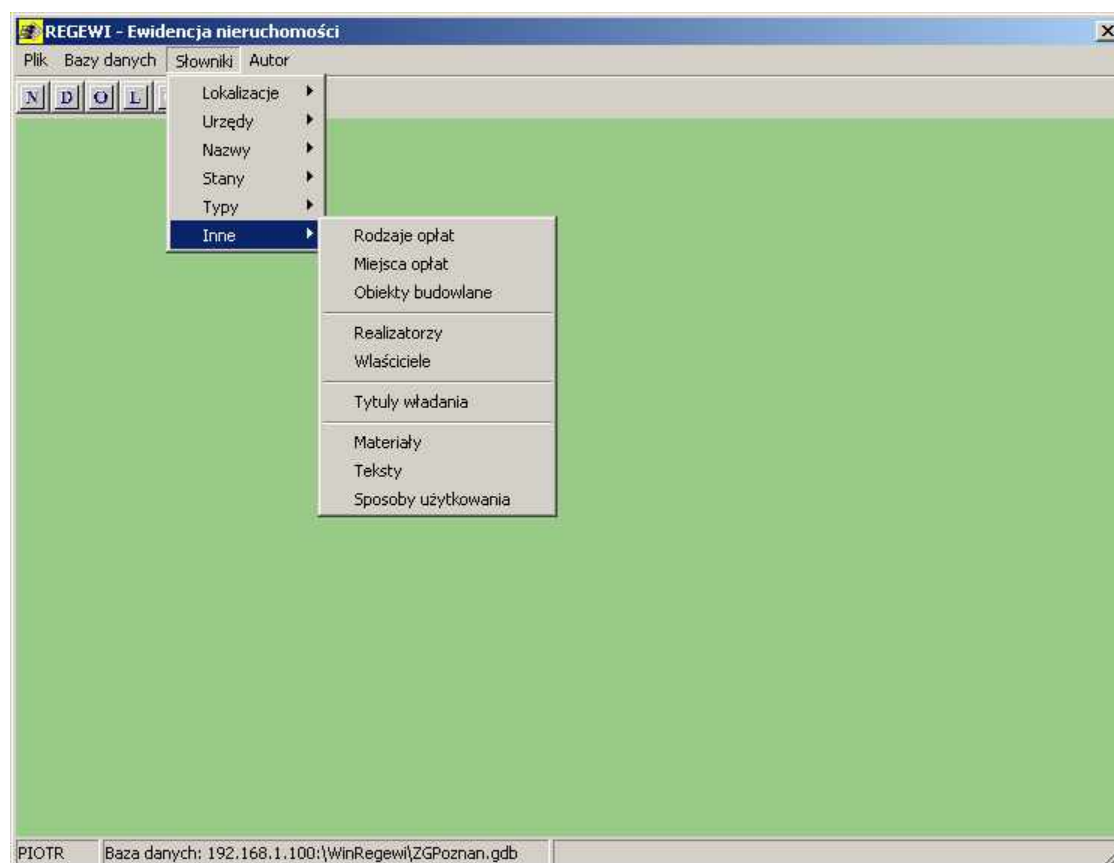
REGEWI - Ewidencja nieruchomości

Plik Bazy danych Słowniki Autor

N D O L

Lokalizacje
Urzędy
Nazwy
Stany
Typy
Inne

Rodzaje opłat
Miejsca opłat
Obiekty budowlane

Realizatorzy
Właściciele

Tytuły władania

Materiały
Teksty
Sposoby użytkowania

PIOTR Baza danych: 192.168.1.100:\WinRegewi\ZGPoznan.gdb